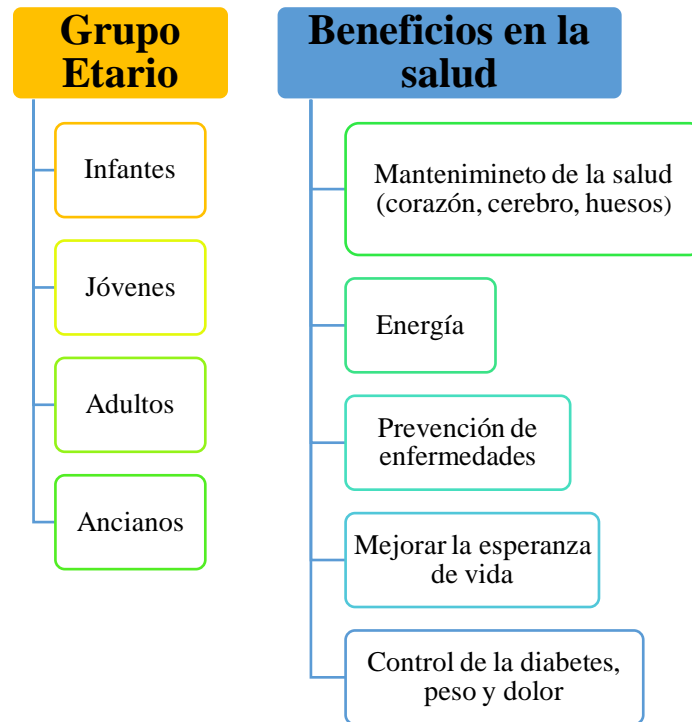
Grupo Etario

Infantes

Jóvenes

Adultos

Ancianos

Beneficios en la salud

Mantenimineto de la salud (corazón, cerebro, huesos)

Energía

Prevención de enfermedades

Mejorar la esperanza de vida

Control de la diabetes, peso y dolor